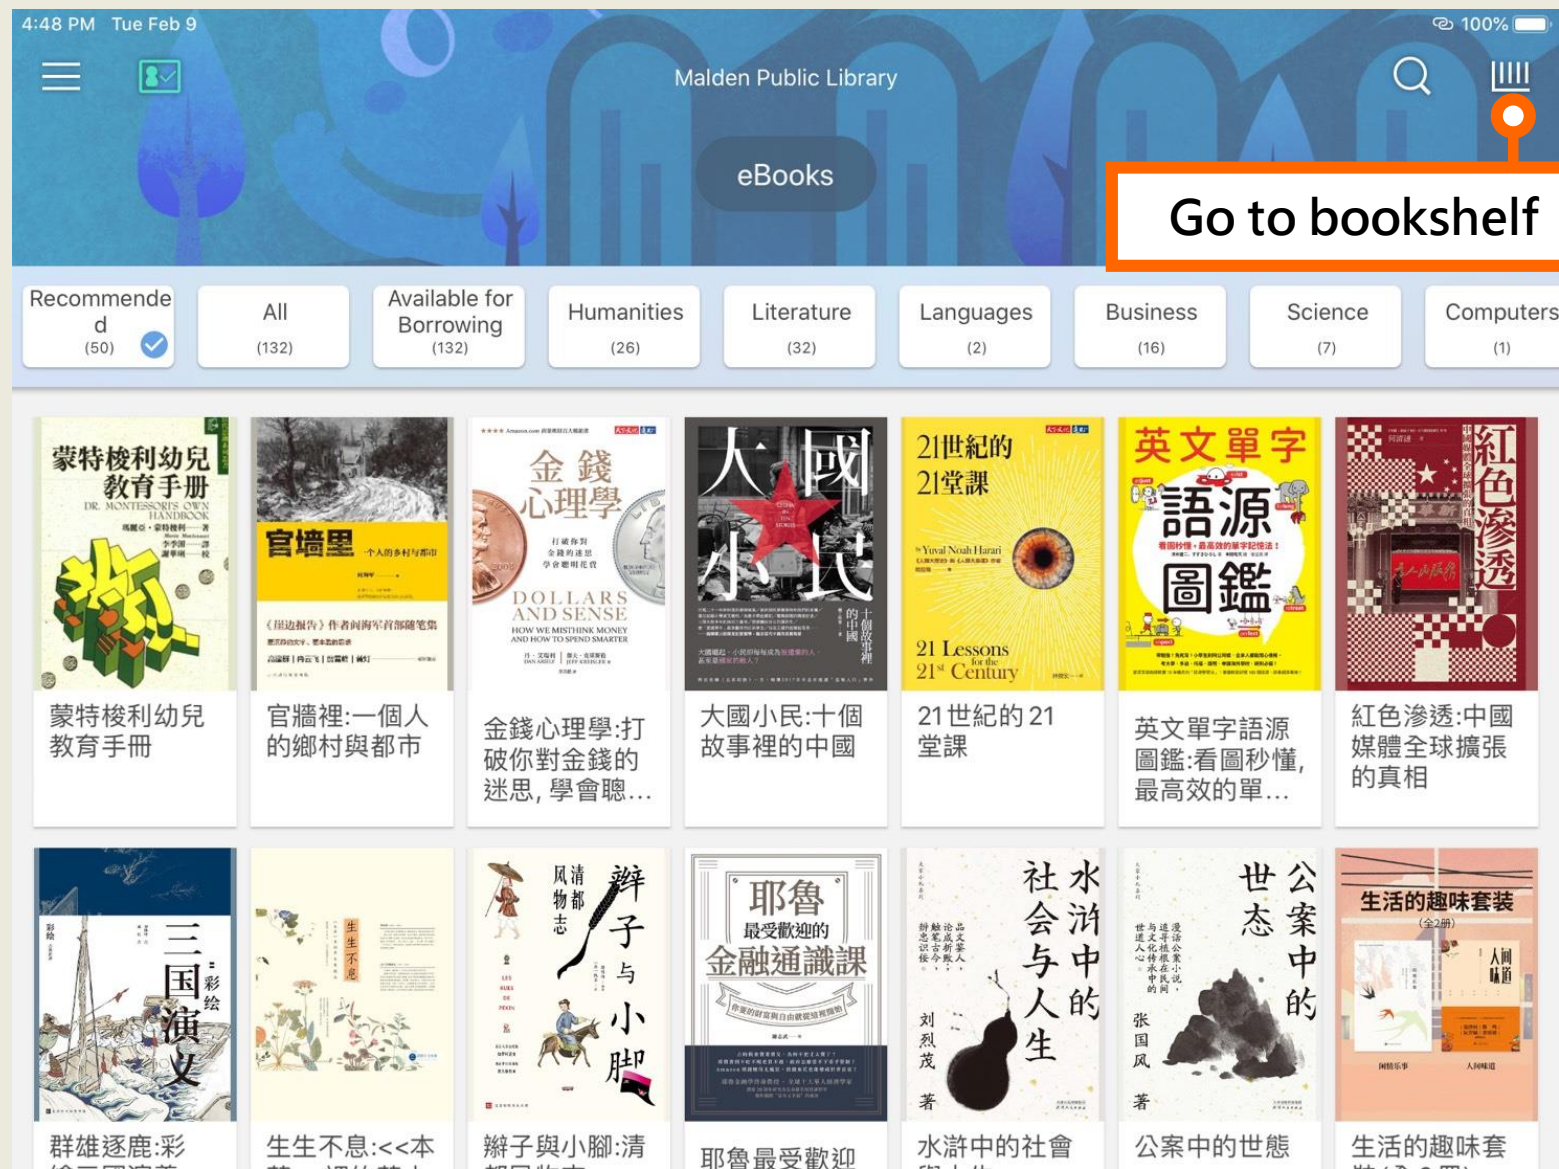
4:48 PM Tue Feb 9
100%

Malden Public Library

eBooks

Go to bookshelf

Recommended (50)
All (132)
Available for Borrowing (132)
Humanities (26)
Literature (32)
Languages (2)
Business (16)
Science (7)
Computers (1)

蒙特梭利幼兒教育手冊
DR. MONTESSORI'S OWN HANDBOOK

官牆裡 一個人的鄉村與都市

金錢心理學
DOLLARS AND SENSE
HOW WE MISTHINK MONEY AND HOW TO SPEND SMARTER

大國小民
十個故事裡的中國

21世紀的21堂課
Yuval Noah Harari
21 Lessons for the 21st Century

英文單字語源圖鑑

紅色滲透

蒙特梭利幼兒教育手冊

官牆裡:一個人的鄉村與都市

金錢心理學:打破你對金錢的迷思,學會聰...

大國小民:十個故事裡的中國

21世紀的21堂課

英文單字語源圖鑑:看圖秒懂,最高效的單...

紅色滲透:中國媒體全球擴張的真相

三国演义 彩绘

生生不息

清都风物志 辫子与小脚

耶魯最受歡迎的金融通識課

水浒中的社会与人生
刘烈茂 著

公案中的世态
张国风 著

生活的趣味套装 (全2册)
人间味道

群雄逐鹿:彩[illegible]

生生不息:<<本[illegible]

辮子與小腳:清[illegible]

耶魯最受歡迎

水滸中的社會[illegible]

公案中的世態

生活的趣味套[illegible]